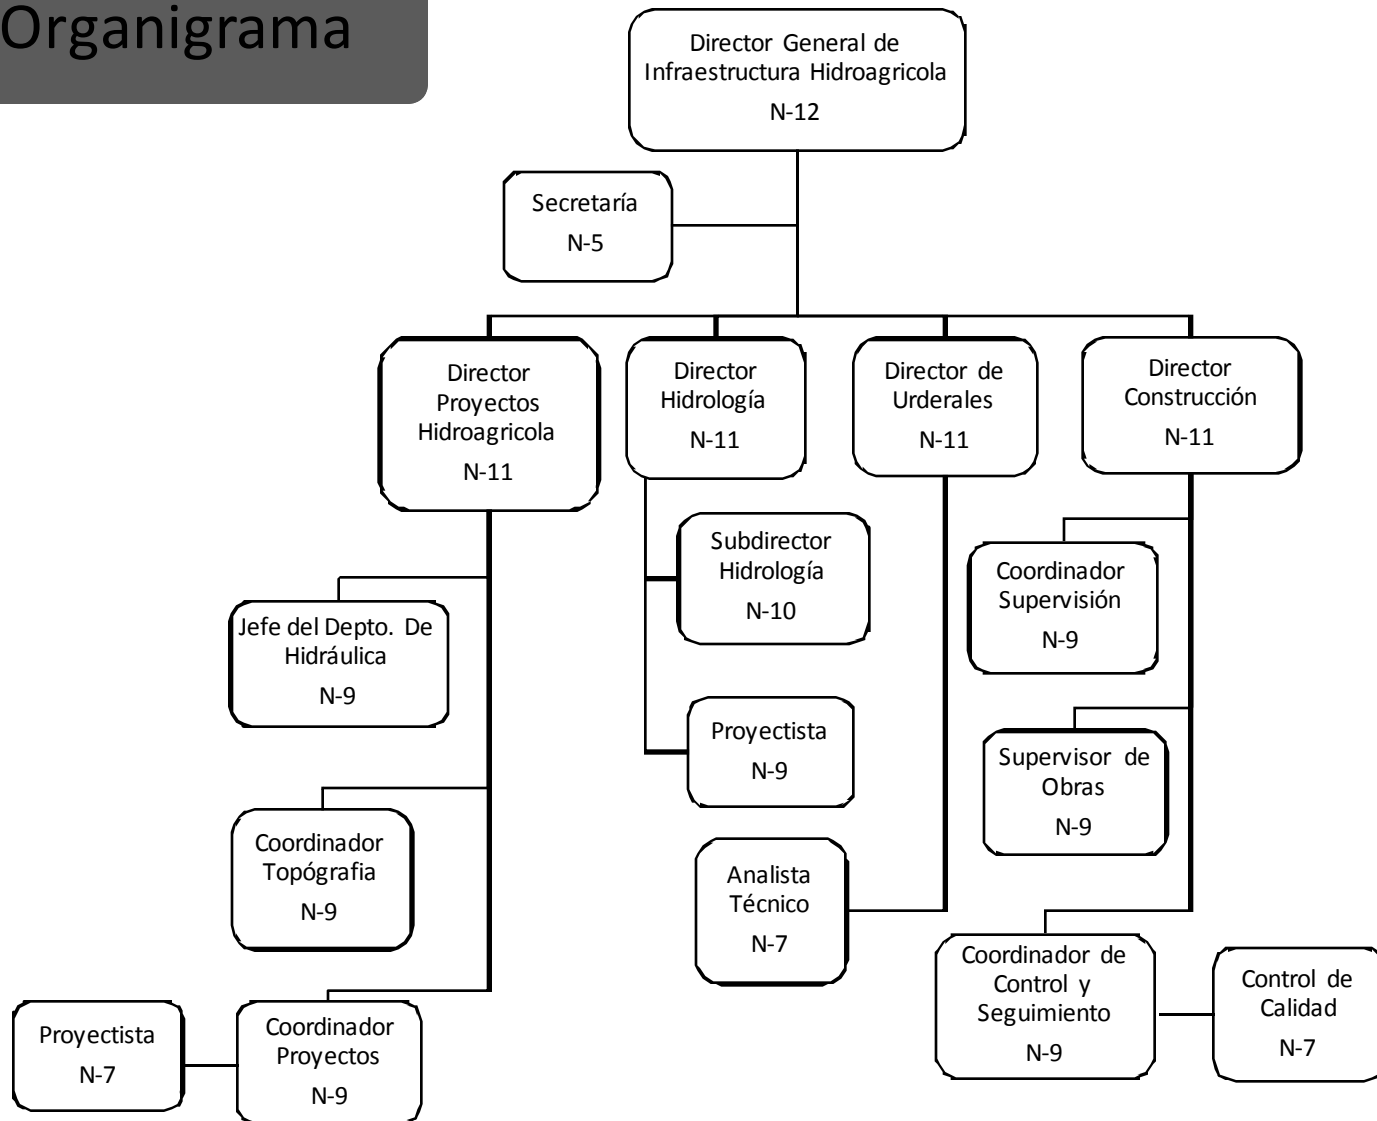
Organigrama

Director General de Infraestructura Hidroagricola
N-12

Secretaría
N-5

Director Proyectos Hidroagricola
N-11

Director Hidrología
N-11

Director de Urderales
N-11

Director Construcción
N-11

Subdirector Hidrología
N-10

Proyectista
N-9

Analista Técnico
N-7

Jefe del Depto. De Hidráulica
N-9

Coordinador Topógrafia
N-9

Coordinador Proyectos
N-9

Proyectista
N-7

Coordinador Supervisión
N-9

Supervisor de Obras
N-9

Coordinador de Control y Seguimiento
N-9

Control de Calidad
N-7